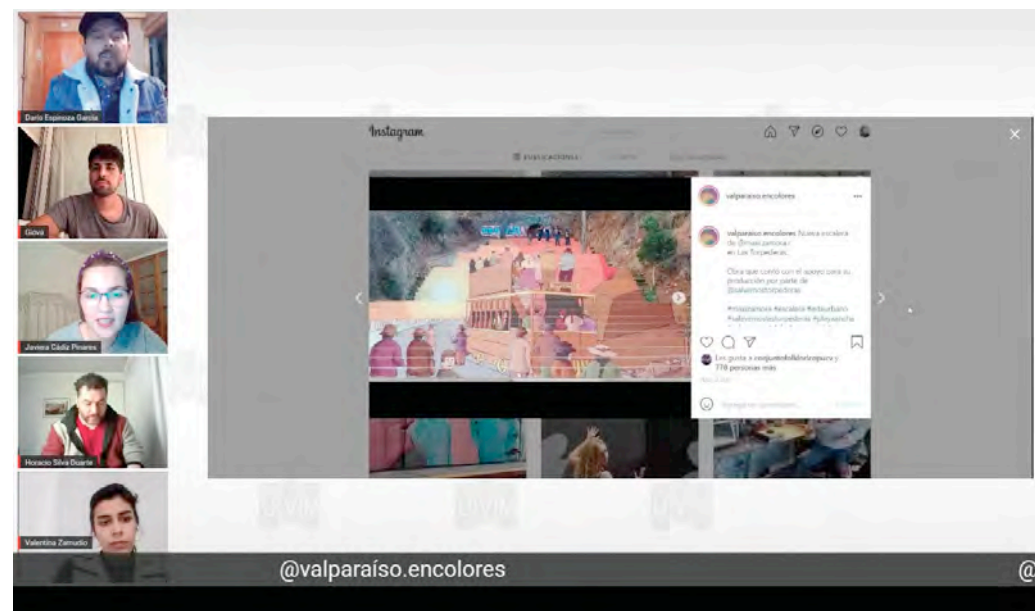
Darío Espinoza García

Giova

Javiera Cádiz Pinares

Horacio Silva Duarte

Valentina Zamudio

Instagram

PUBLICACIONES

valparaiso.encolores

valparaiso.encolores Nueva escalera de @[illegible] en Los Torpederos.

Obra que contó con el apoyo para su producción por parte de @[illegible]

#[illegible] #escalera #arteurbano #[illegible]

Les gusta a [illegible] y 778 personas más

@valparaíso.encolores

@